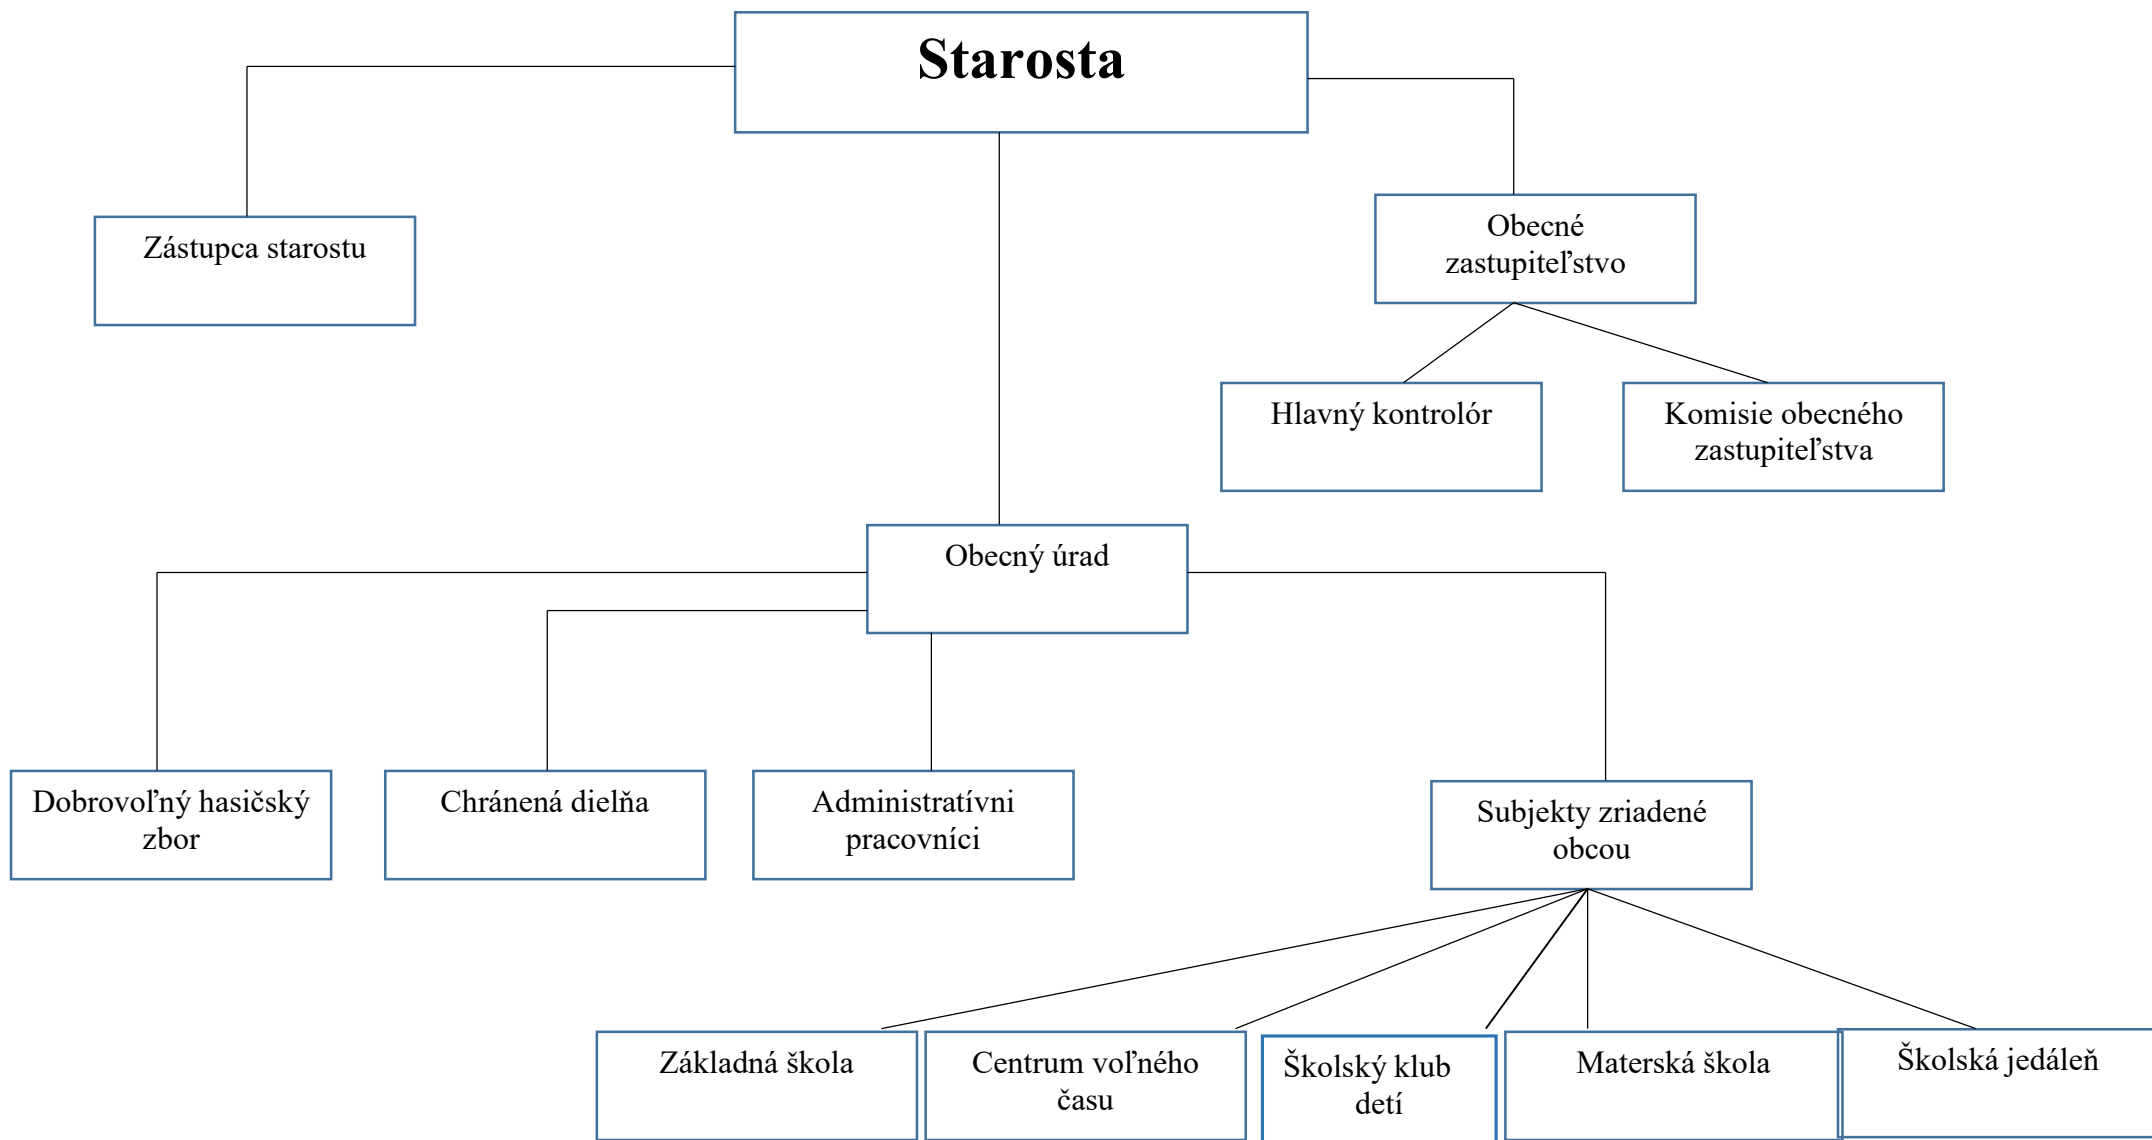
Starosta

Zástupca starostu

Obecné zastupiteľstvo

Hlavný kontrolór

Komisie obecného zastupiteľstva

Obecný úrad

Dobrovoľný hasičský zbor

Chránená dielňa

Administratívni pracovníci

Subjekty zriadené obcou

Základná škola

Centrum voľného času

Školský klub detí

Materská škola

Školská jedáleň